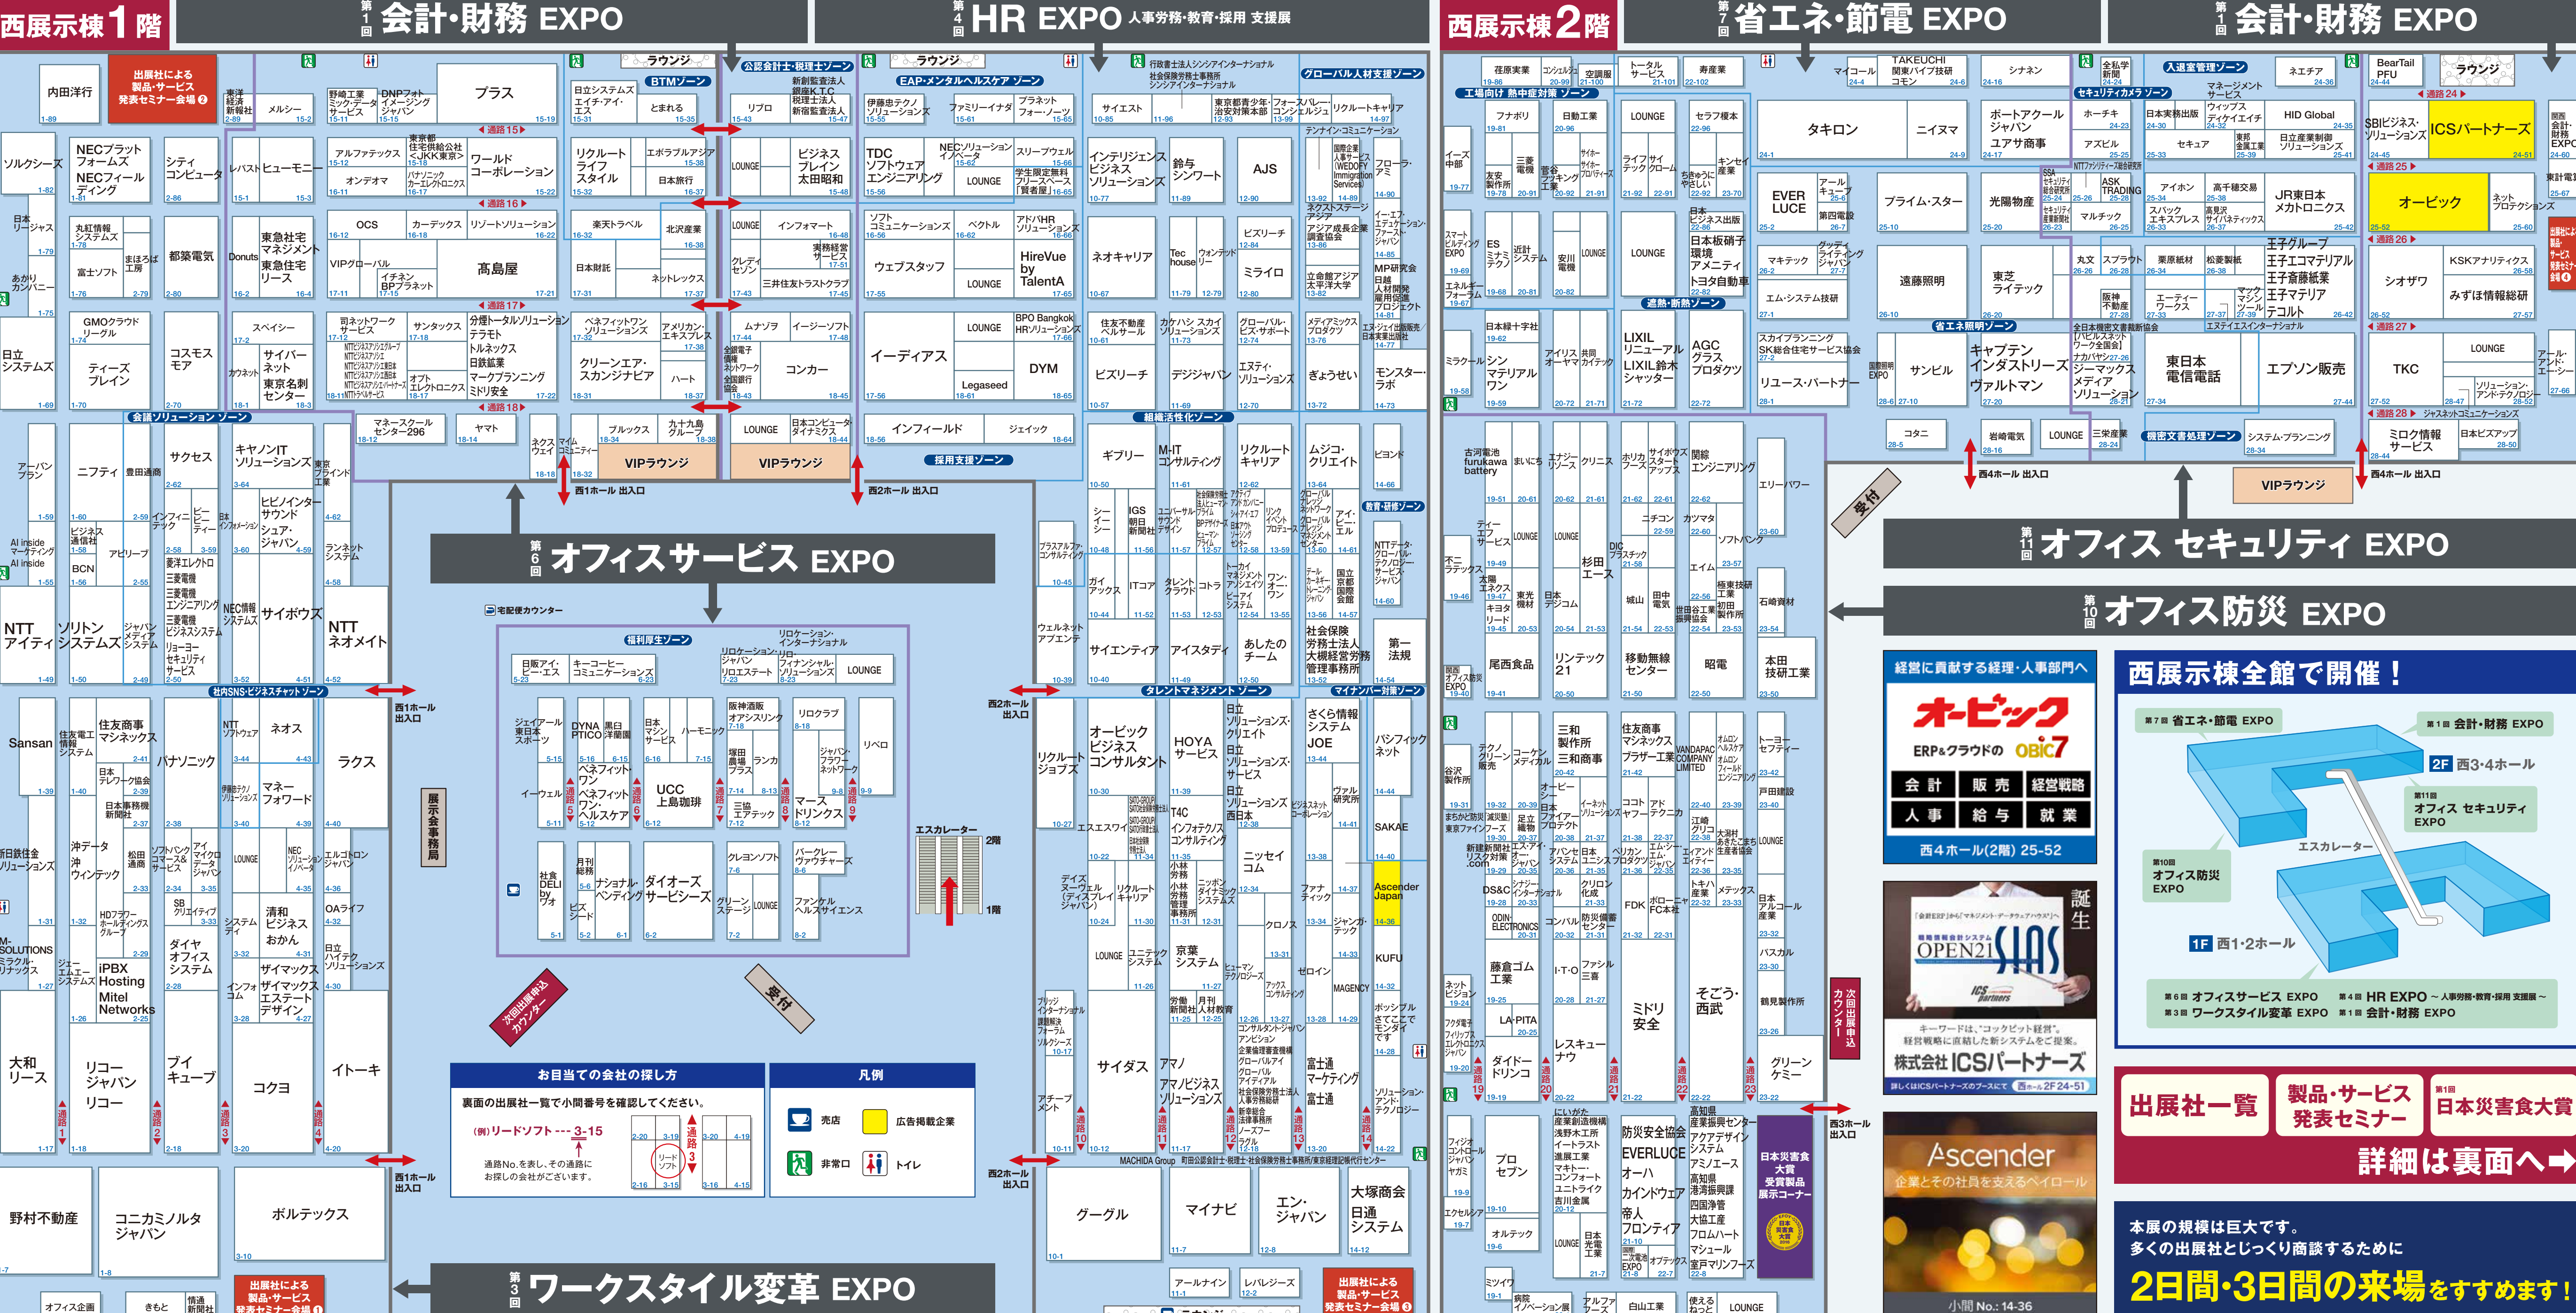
西展示棟1階
第1回 会計・財務 EXPO
第4回 HR EXPO 人事労務・教育・採用 支援展
西展示棟2階
第7回 省エネ・節電 EXPO
第1回 会計・財務 EXPO

出展社による製品・サービス発表セミナー会場❷
内田洋行
東洋経済新報社
メルシー
野崎工業 ミック・データサービス
DNPアイメージングジャパン
プラス
日立システムズ エイチ・アイ・エス
BTMゾーン
とまれる
公認会計士・税理士ゾーン
リブロ
新創監査法人 税理士法人新創監査
ラウンジ
EAP・メンタルヘルスケア ゾーン
伊藤忠テクノソリューションズ
ファミリーイナダ
プラネットフォー・ノーツ
サイエスト
行政書士法人シンシアインターナショナル 社会保険労務士事務所シンシアインターナショナル
グローバル人材支援ゾーン
東京都専少年・治安対策本部
フォースバレー・コンシェルジュ
リクルートキャリア
通路15
ソルシーズ
NECプラットフォームズ NECフィールディング
シティコンピュータ
レバスト
ヒューモニー
アルファテクノ
東京都住宅供給公社 <JKK東京>
ワールドコーポレーション
リクルートライフスタイル
エボラブルアジア
LOUNGE
ビジネスブレイン太田昭和
TDCソフトウェアエンジニアリング
NECソリューションイノベータ
スリーヴェル
インテリジェンスビジネスソリューションズ
鈴与シンフォート
AJS
学生限定無料フリースペース「賢者屋」
アンデマ
パナソニックカーエレクトロニクス
日本旅行
テンナイン・コミュニケーション
フローラ・ボ
日本リージャス
通路16
丸紅情報システムズ
OCS
カーデックス
リゾートソリューション
楽天トラベル
北沢産業
LOUNGE
インフォマート
ソフトコミュニケーションズ
ベクトル
アドバHRソリューションズ
国家戦略特区人材サービス (WEDOFY Immigration Services)
ビズリーチ
都築電気
東急住宅リース
高島屋
東急住宅マネジメント
まほろば工房
Donuts
VIPグローバル
イチアンBPブラネット
日本財託
ネットレックス
クレディセゾン
実務経営サービス
三井住友トラストクラブ
ウェブスタッフ
HireVue by TalentA
ネオキャリア
Tec house
ウォンテッドリー
ミライロ
富士ソフト
あがりカンパニー
通路17
GMOクラウドリーグル
スペイシー
羽田ネットワークサービス
サンタックス
分煙トータルソリューション テラモト トルネックス マークプランニング ミドリ安全
ベネフィットワンソリューションズ
アメリカン・エキスプレス
ムナソヲ
イージーソフト
LOUNGE
BPO Bangkok HRソリューションズ
住友不動産ベルサール
カケハシ スカイソリューションズ
グロービス・ビル・サポート
メディアミックス プロダクツ
イーエフ・エデュケーション・ファースト・ジャパン
MP研究会
日立システムズ
ティーズプレイン
コスモスモア
サイバーネット
東京名刺センター
カウネット
オフトエレクトロニクス
クリーンエア・スカンジナビア
ハート
コンカー
イーディアス
DYM
ビズリーチ
デジジャパン
エアティ・ソリューションズ
ぎょうせい
モンスター・ラボ
Legaseed
通路18
マネースクールセンター296
ヤマト
会議ソリューション ゾーン
ネクスウェイ
マイコミュニティー
ブルックス
カナ九島グループ
LOUNGE
日本コンピュータ・ダイナミクス
インフィールド
ジェイック
組織活性化ゾーン
採用支援ゾーン
VIPラウンジ
VIPラウンジ
西1ホール 出入口
西2ホール 出入口
アーバンプラン
ニフティ
豊田通商
サクセス
キヤノンITソリューションズ
東京ブラインド工業
ギブリー
M-ITコンサルティング
リクルートキャリア
ムジコ・クリエイト
ビヨンド
教育・研修ゾーン
ヒビノインターサウンド
シュア・ジャパン
ランネットシステム
AI inside
ビジネス通信社
BCN
アピリーブ
インフォニックス
要洋エレクトロ 三菱電機 三菱電機エンジニアリング 三菱電機ビジネスシステム リョーヨーセキュリティサービス
NEC情報システムズ
サイボウズ
第6回 オフィスサービス EXPO
宅配便カウンター
NTTアイティ
ソリトンシステムズ
ジャパンメディアシステム
NTTネオメイト
IGS
ITコア
タレントクラウド
コトラ
あしたのチーム
社会保険労務士法人大槻経営労務管理事務所
第一法規
サイエンティア
アイスタディ
ウェルネットアプエンジ
福利厚生ゾーン
日販アイ・オー・エス
キーコービーコミュニケーションズ
リロケーション・ジャパン リロエステート
リロケーション・インターナショナル リロフィナンシャルソリューションズ
LOUNGE
社内SNS・ビジネスチャット ゾーン
西1ホール 出入口
西2ホール 出入口
タレントマネジメント ゾーン
マイナンバー制度 ゾーン
Sansan
住友電工情報システム
住友商事マシネックス
パナソニック
ネオス
ラクス
NTTソフトウェア
マネーフォワード
ジェイアール東日本スポーツ
DYNA PTICO
黒田洋服店
日本マシンサービス
ハーモニック
阪神酒販 オアシスリング
リロクラブ
リベロ
環境農場ブラス
ランナー
ジャパン・フラワーネットワーク
三協エアテック
マースクリングス
イーウェル
ベネフィットワン
ベネフィットワン・ヘルスケア
UCC上島珈琲
展示会事務局
リクルートジョブズ
オービックビジネスコンサルタント
HOYAサービス
日立ソリューションズ・クリエイト 日立ソリューションズ・サービス 日立ソリューションズ 西日本
さくら情報システム JOE
パシフィックネット
エスエスケイ
T4C インフォテクノスコンサルティング
SAKAE
日本テレワーク協会
日本事務機新聞社
松田通商
エスカレーター
2階
1階
Ascender Japan
沖データ 沖ウィンテック
ソフトバンクコマース&サービス
アイマイクロ
LOUNGE
NECソリューションイノベータ
エレコム
ジャパン
クレオンソフト
バークレーヴァウチャーズ
ダイオーズサービシーズ
ナショナル・ベンディング
社食DELI
月刊総務
グリーンステージ
ファンケルヘルスサイエンス
ゼロイン
KUFU
SB クリエイティブ
システムディ
清和ビジネス
OAライフ
小林労務
ヒューマンアカデミー
ニッセイコム
HDフラワーホールディングスグループ
ダイヤオフィスシステム
日立ハイテクソリューションズ
iPBX Hosting
Mitel Networks
大和リース
リコージャパン
リコー
ブイキューブ
コクヨ
イトーキ
ザイマックス
ザイマックスエステートデザイン
インフォ
次回出展申込カウンター
受付
サイダス
アマノ
アマノビジネスソリューションズ
富士通マーケティング
富士通
労働新聞社
月刊人事労務
京葉システム
お目当ての会社の探し方
裏面の出展社一覧で小間番号を確認してください。
(例)リードソフト --- 3-15
通路No.を表し、その通路にお探しの会社がございます。
凡例
売店
広告掲載企業
非常口
トイレ
西1ホール 出入口
西2ホール 出入口
野村不動産
コニカミノルタジャパン
ボルテックス
グーグル
マイナビ
エン・ジャパン
大塚商会
日通システム
アールナイン
レバレジーズ
出展社による製品・サービス発表セミナー会場❶
出展社による製品・サービス発表セミナー会場❸
第3回 ワークスタイル変革 EXPO
オフィス企画
きもと
情報新聞社
MACHIDA Group 町田公認会計士・税理士・社会保険労務士事務所/東京経理代行センター

荏原実業
コシダテック
空調服
トータルサービス
寿産業
マイコール
TAKEUCHI 関東ハイブ技研 コモン
シナネン
全私学新聞
入退室管理ゾーン
ネエチア
BearTail PFU
ラウンジ
工場向け 熱中症対策 ゾーン
ファブリ
日動工業
LOUNGE
セラフ榎本
タキロン
ニイヌマ
ポートアクールジャパン ユアサ商事
セキュリティカメラ ゾーン
ホーチキ
日本実業出版
マネージメントサービス
ウィップスディケイエイチ
HID Global
日立産業制御ソリューションズ
SBIビジネス・ソリューションズ
ICSパートナーズ
通路24
通路25
アズビル
セキュア
東邦金属工業
イーズ中部
三菱電機
友安製作所
サイサー
ライフサイエンス
ちゅうたし
キンセイ産業
EVER LUCE
アールキューブ
第四電設
プライム・スター
光陽物産
ASK TRADING
アイホン
高千穂交易
JR東日本メカトロニクス
オービック
ネットプロテクションズ
マルチック
スパッククエキスプレス
日本ビジネス出版
日本板硝子環境アメニティ
トヨタ自動車
マキテック
グッディライティングジャパン
遠藤照明
東芝ライテック
丸文
スプラウト
栗原紙材
松菱製作所
エチグループ エチエコマテリアル エチ高藤建業 エチマテリア テクルト
KSKアナリティクス
シオザワ
みずほ情報総研
通路26
通路27
スマートビルディングEXPO
ESミナミ テクノ
近計システム
安川電機
LOUNGE
LOUNGE
エム・システム技研
防錆不動産
エーティーワークス
マックマシンツール
エネルギーフォーラム
遮熱・断熱ゾーン
省エネ照明ゾーン
日本赤十字社
スカイブランニング
SK総合住宅サービス協会
全日本機密文書裁断協会
ナカバヤシ
ジーマックス
メディアソリューション
東日本電信電話
エプソン販売
TKC
LOUNGE
ソリューション・アンド・テクノロジー
アール・アンド・エー・シー
ミラクール
シンマテリアルワン
アイリス
共同オーヤマ
カイテック
LIXILリニューアル
LIXIL鈴木シャッター
AGCグラスプロダクツ
リュース・パートナー
サンリル
キャプテンインダストリーズ
ヴァルトマン
エンプラス
コタニ
岩崎電気
LOUNGE
三菱重工
機密文書処理ゾーン
システム・プランニング
ミロク情報サービス
日本ビズアップ
通路28
ジャステックコミュニケーションズ
西4ホール 出入口
VIPラウンジ
西4ホール 出入口
受付
第1回 オフィス セキュリティ EXPO
第10回 オフィス防災 EXPO
古河電池 furukawa battery
まいにち
エナジーリース
クリニス
ホリウチクース
サイボウズスタートアップス
関電エンジニアリング
エリーパワー
ティーエアサービス
杉田エース
DICプラスチック
ニチコン
カツマタ
ソフトバンク
太陽エネクス
キタヨリード
日本デジコム
城山
田中電機
極東技研工業
田村製作所
石崎資材
尾西食品
リンテック21
移動無線センター
昭電
本田技研工業
テクノグリーン
コーケンメディカル
三和製作所
三和商事
オービーシー
住友商事マシネックス
VANDAPAC COMPANY LIMITED
ニチボウ
トーヨーセフティー
谷沢製作所
戸田建設
DS&C
ODIN-ELECTRONICS
コクヨ
クリロン化成
FDK
ボローニャFC本社
トキハ産業
メテックス
日本ボールト産業
I・T・O
ファシル三和
藤倉ゴム工業
パスカル
鶴見製作所
LA-PITA
ネットビジョン
ダイドードリンコ
レスキューナウ
ミドリ安全
そごう・西武
グリーンケミー
次回出展申込カウンター
西3ホール 出入口
フィジオコントロールジャパン
プロセブン
にいがた 産業創造機構
防災安全協会
EVERLUCE
オーパ
カインドウェア
帝人フロンティア
高知県産業振興センター
アクアデザインシステム
日本災害食大賞受賞製品展示コーナー
エクセルシア
オルテック
ミツイワ
病院
アルファ
白山工業
使えるねっと
LOUNGE
経営に貢献する経理・人事部門へ
オービック
ERP&クラウドの OBIC7
会計
販売
経営戦略
人事
給与
就業
西4ホール(2階) 25-52
誕生
OPEN21 SIAS
ICS partners
キーワードは、"コックピット経営"。経営戦略に活用した新システムをご提案。
株式会社ICSパートナーズ
詳しくはICSパートナーズのブースにて 西ホール2F 24-51
Ascender
企業とその社員を支えるベイロール
小間 No.: 14-36
西展示棟全館で開催!
第7回 省エネ・節電 EXPO
第1回 会計・財務 EXPO
2F 西3・4ホール
第1回 オフィス セキュリティ EXPO
エスカレーター
第10回 オフィス防災 EXPO
1F 西1・2ホール
第6回 オフィスサービス EXPO
第4回 HR EXPO ~人事労務・教育・採用 支援展~
第3回 ワークスタイル変革 EXPO
第1回 会計・財務 EXPO
出展社一覧
製品・サービス 発表セミナー
第1回 日本災害食大賞
詳細は裏面へ➡
本展の規模は巨大です。
多くの出展社とじっくり商談するために
2日間・3日間の来場をすすめます!